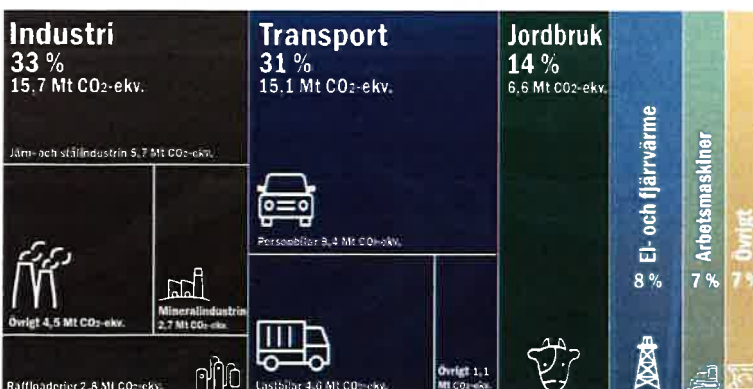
Industri
33 %
15,7 Mt $CO_2$-ekv.

Järn- och stålindustrin 5,7 Mt $CO_2$-ekv.

Övrigt 4,5 Mt $CO_2$-ekv.

Mineralindustrin 2,7 Mt $CO_2$-ekv.

Raffinaderier 2,8 Mt $CO_2$-ekv.

Transport
31 %
15,1 Mt $CO_2$-ekv.

Personbilar 9,4 Mt $CO_2$-ekv.

Lastbilar 4,6 Mt $CO_2$-ekv.

Övrigt 1,1 Mt $CO_2$-ekv.

Jordbruk
14 %
6,6 Mt $CO_2$-ekv.

El- och fjärrvärme
8 %

Arbetsmaskiner
7 %

Övrigt
7 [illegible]